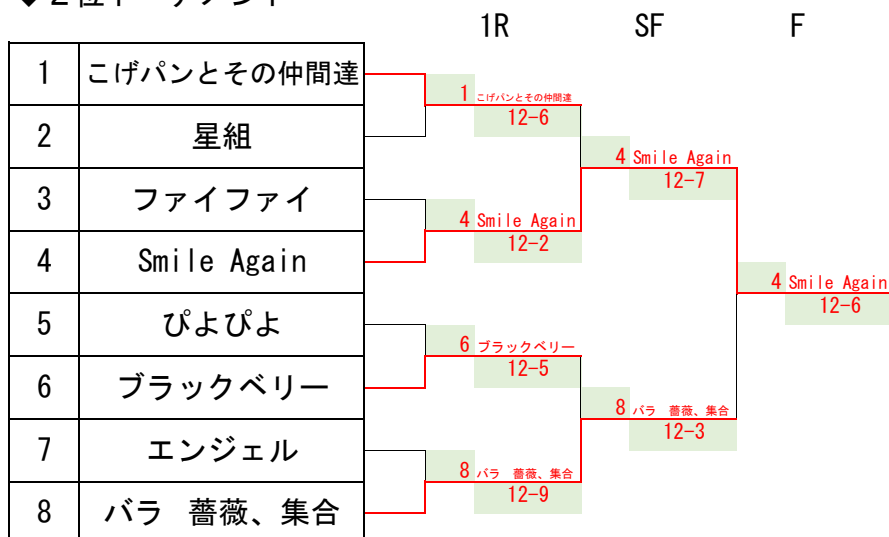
◆2位トーナメント

1R SF F

| 1 | こげパンとその仲間達 |
|---|---|
| 2 | 星組 |
| 3 | ファイファイ |
| 4 | Smile Again |
| 5 | ぴよぴよ |
| 6 | ブラックベリー |
| 7 | エンジェル |
| 8 | バラ 薔薇、集合 |

1 こげパンとその仲間達
12-6

4 Smile Again
12-2

6 ブラックベリー
12-5

8 バラ 薔薇、集合
12-9

4 Smile Again
12-7

8 バラ 薔薇、集合
12-3

4 Smile Again
12-6